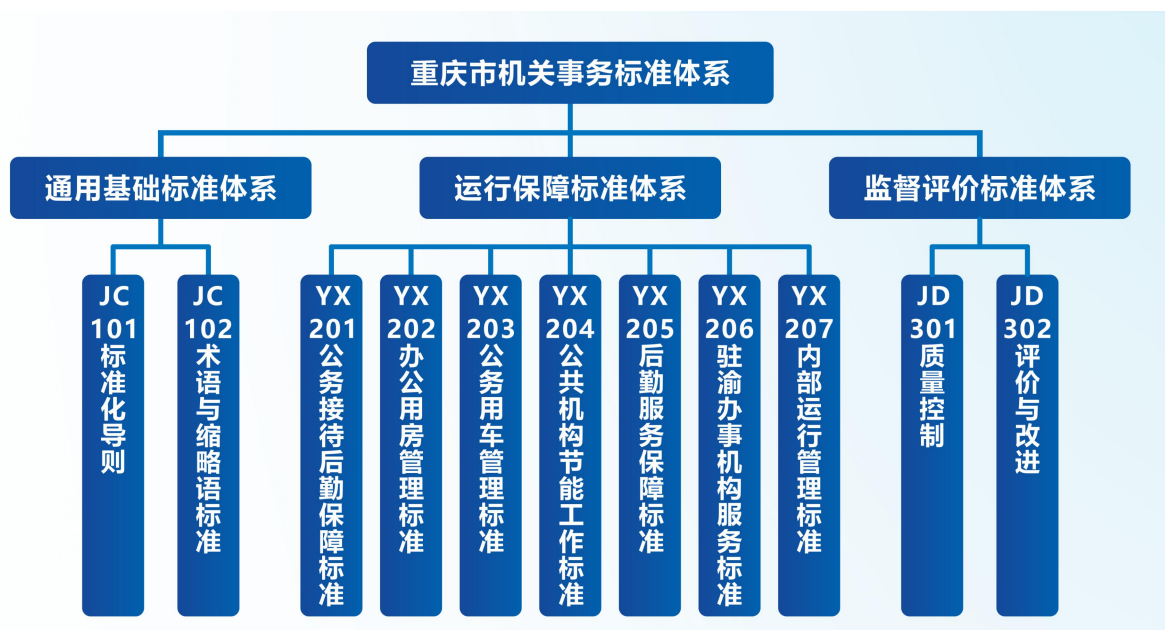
重庆市机关事务标准体系

通用基础标准体系

运行保障标准体系

监督评价标准体系

JC 101 标准化导则

JC 102 术语与缩略语标准

YX 201 公务接待后勤保障标准

YX 202 办公用房管理标准

YX 203 公务用车管理标准

YX 204 公共机构节能工作标准

YX 205 后勤服务保障标准

YX 206 驻渝办事机构服务标准

YX 207 内部运行管理标准

JD 301 质量控制

JD 302 评价与改进